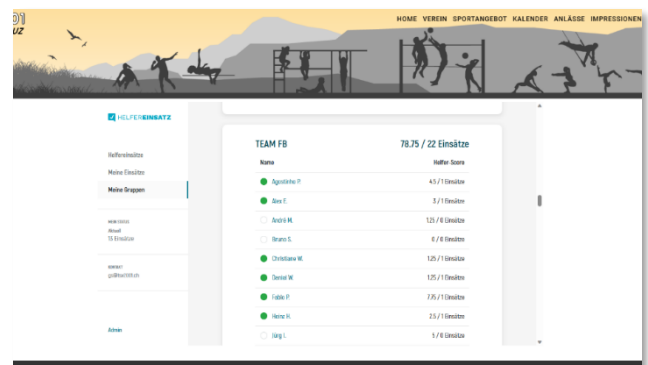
01
UZ

HOME VEREIN SPORTANGEBOT KALENDER ANLÄSSE IMPRESSIONEN

HELFEREINSATZ

Helfereinsätze
Meine Einsätze
Meine Gruppen

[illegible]
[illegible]
13 Einsätze

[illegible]
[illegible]

Admin

TEAM FB
78.75 / 22 Einsätze

| Name | Helfer-Score |
|---|---|
| Agostinho P. | 4.5 / 1 Einsätze |
| Alex F. | 3 / 1 Einsätze |
| André M. | 1.25 / 0 Einsätze |
| Bruno S. | 0 / 0 Einsätze |
| Christiane W. | 1.25 / 1 Einsätze |
| Daniel W. | 1.25 / 1 Einsätze |
| Fabio P. | 7.75 / 1 Einsätze |
| Heinz H. | 2.5 / 1 Einsätze |
| Jürg I. | 5 / 0 Einsätze |